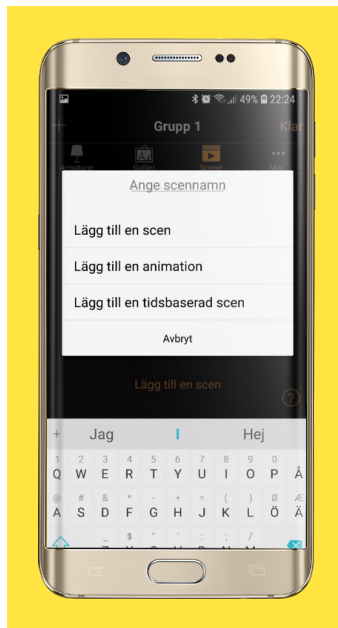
49% 22:24

Grupp 1

Klar

Armaturer

Galleri

Scener

Mer

Ange scennamn

Lägg till en scen

Lägg till en animation

Lägg till en tidsbaserad scen

Avbryt

Lägg till en scen

?

+ Jag I Hej

1 Q
2 W
3 E
4 R
5 T
6 Y
7 U
8 I
9 O
0 P
Å

@ A
# S
& D
* F
- G
+ H
= J
( K
) L
Ø Ö
Æ Ä

_
$
"
'
:
;
/